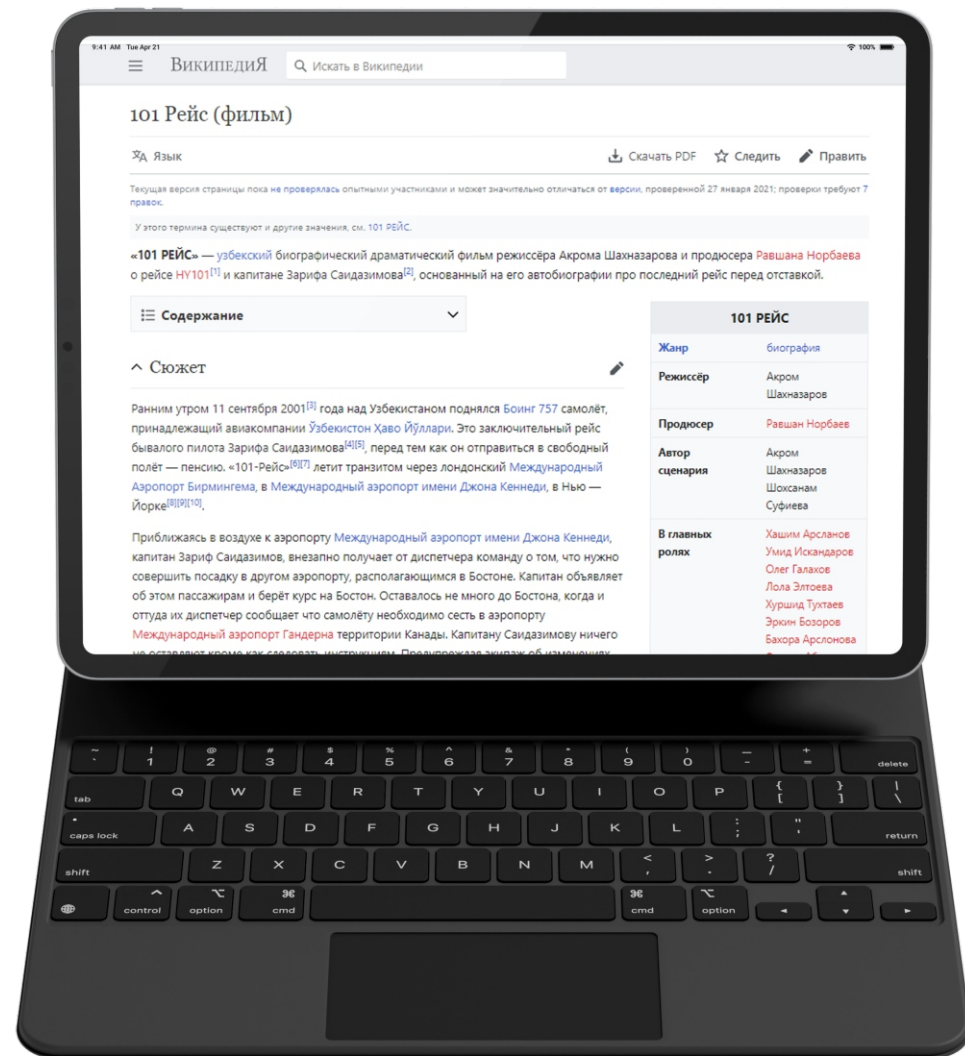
9:41 AM Tue Apr 21
100%

ВикипедиЯ
Искать в Википедии

101 Рейс (фильм)

Язык
Скачать PDF
Следить
Править

Текущая версия страницы пока не проверялась опытными участниками и может значительно отличаться от версии, проверенной 27 января 2021; проверки требуют 7 правок.

У этого термина существуют и другие значения, см. 101 РЕЙС.

«101 РЕЙС» — узбекский биографический драматический фильм режиссёра Акрома Шахназарова и продюсера Равшана Норбаева о рейсе HY101$^{[1]}$ и капитане Зарифа Саидазимова$^{[2]}$, основанный на его автобиографии про последний рейс перед отставкой.

Содержание

Сюжет

Ранним утром 11 сентября 2001$^{[3]}$ года над Узбекистаном поднялся Боинг 757 самолёт, принадлежащий авиакомпании Ўзбекистон Ҳаво Йўллари. Это заключительный рейс бывалого пилота Зарифа Саидазимова$^{[4][5]}$, перед тем как он отправиться в свободный полёт — пенсию. «101-Рейс»$^{[6][7]}$ летит транзитом через лондонский Международный Аэропорт Бирмингема, в Международный аэропорт имени Джона Кеннеди, в Нью — Йорке$^{[8][9][10]}$.

Приближаясь в воздухе к аэропорту Международный аэропорт имени Джона Кеннеди, капитан Зариф Саидазимов, внезапно получает от диспетчера команду о том, что нужно совершить посадку в другом аэропорту, располагающимся в Бостоне. Капитан объявляет об этом пассажирам и берёт курс на Бостон. Оставалось не много до Бостона, когда и оттуда их диспетчер сообщает что самолёту необходимо сесть в аэропорту Международный аэропорт Гандерна территории Канады. Капитану Саидазимову ничего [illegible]

| 101 РЕЙС | |
|---|---|
| Жанр | биография |
| Режиссёр | Акром Шахназаров |
| Продюсер | Равшан Норбаев |
| Автор сценария | Акром Шахназаров Шоксанам Суфиева |
| В главных ролях | Хашим Арсланов Умид Искандаров Олег Галахов Лола Элтоева Хуршид Тухтаев Эркин Бозоров Бахора Арслонова |

~ ` ! 1 @ 2 # 3 $ 4 % 5 ^ 6 & 7 * 8 ( 9 ) 0 _ - + = delete
tab Q W E R T Y U I O P { [ } ] | \
caps lock A S D F G H J K L : ; " ' return
shift Z X C V B N M < , > . ? / shift
control option ⌘ cmd ⌘ cmd option